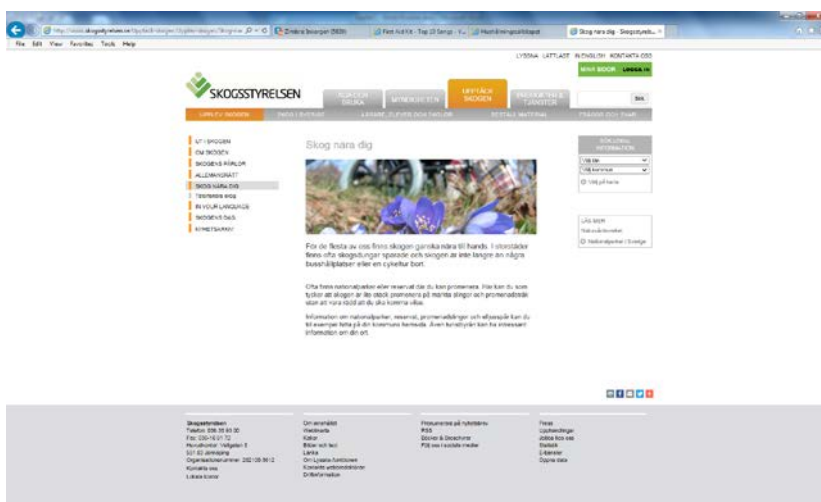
File Edit View Favorites Tools Help

http://www.skogsstyrelsen.se/Upptack-skogen/Upplev-skogen/Skog-na

Skog nara dig - Skogsstyrels...

LYSSNA LÄTTLÄST IN ENGLISH KONTAKTA OSS

MINA SIDOR LOGGA IN

SKOGSSTYRELSEN

UPPTÄCK SKOGEN

MYNDIGHETEN

PRODUKTER & TJÄNSTER

SÖK

UPPLEV SKOGEN

UT I SKOGEN
OM SKOGEN
SKOGENS PÅVERKAN
ALLEMANSRÄTT
SKOG NÄRA DIG
TEMPERA SKOG
IN YOUR LANGUAGE
SKOGENS DAG
SKÄRGÅRD

Skog nara dig

För de flesta av oss finns skogen ganska nära till hands. I storstäder finns ofta skogsdungar sparade och skogen är inte längre än några busshållplatser eller en cykeltur bort.

Ofta finns nationalparker eller reservat där du kan promenera. Har kan du som tycker att skogen är lite skock promenera på mariga slingor och promenadstråk utan att vara rädd att du ska komma vilse.

Information om nationalparker, reservat, promenadstråk och elljusspår kan du till exempel hitta på din kommuns hemsida. Även turistbyrån kan ha intressant information om din ort.

SÖK LOKAL INFORMATION

Välj län
Välj kommun
Välj på karta

LÄS MER

Nationalparker i Sverige

Skogsstyrelsen
Telefon: 036-35 93 00
Fax: 036-16 61 70
Huvudkontor: Vallgatan 8
551 83 Jönköping
Organisationsnummer: 202100-5612
Kontakta oss
Lokala kontor

Om webbplatsen
Webbkarta
Kakor
Bilder och text
Länka
Om Lyssna-funktionen
Kontakta webbredaktören
Driftinformation

Prenumerera på nyhetsbrev
RSS
Böcker & Broschyrer
Följ oss i sociala medier

Press
Upphandlingar
Jobba hos oss
Statistik
E-tjänster
Öppna data